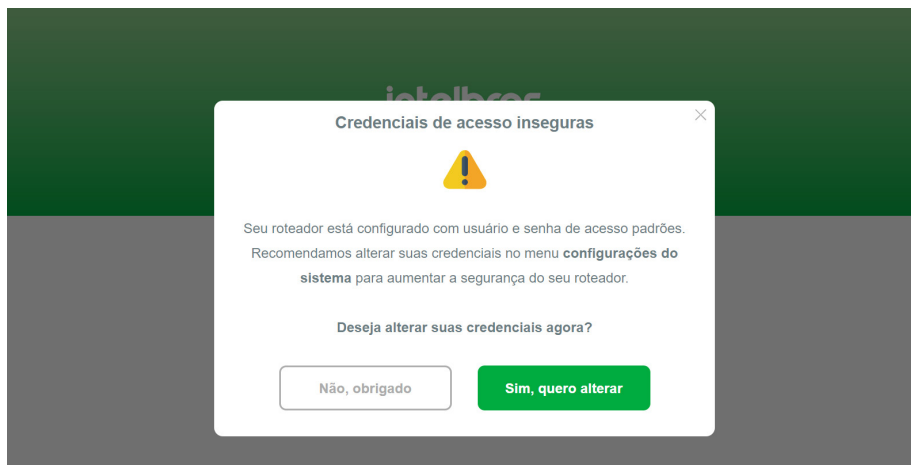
Credenciais de acesso inseguras

Seu roteador está configurado com usuário e senha de acesso padrões. Recomendamos alterar suas credenciais no menu **configurações do sistema** para aumentar a segurança do seu roteador.

Deseja alterar suas credenciais agora?

Não, obrigado

Sim, quero alterar